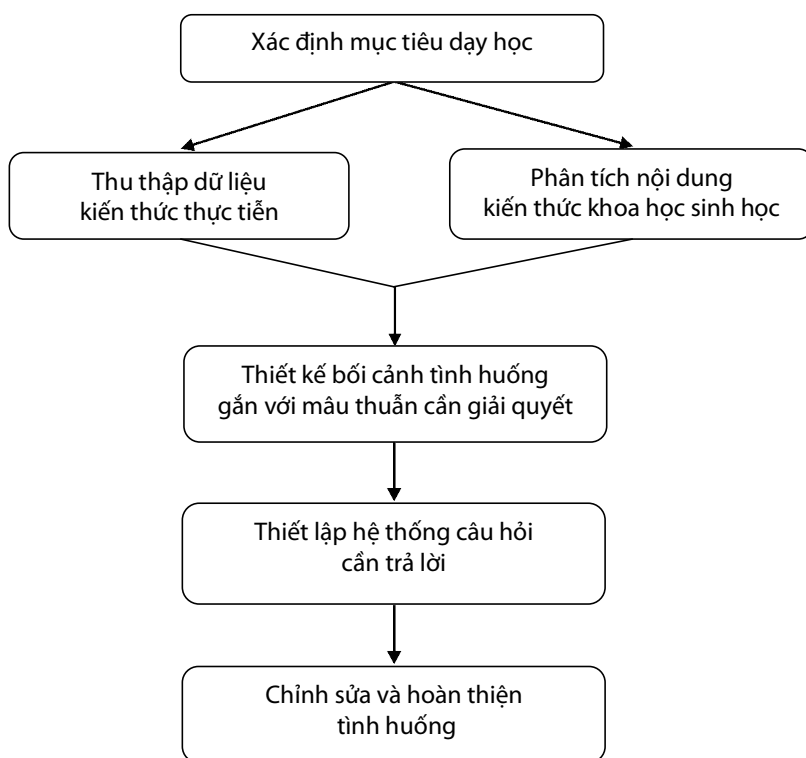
Xác định mục tiêu dạy học

Thu thập dữ liệu kiến thức thực tiễn

Phân tích nội dung kiến thức khoa học sinh học

Thiết kế bối cảnh tình huống gắn với mâu thuẫn cần giải quyết

Thiết lập hệ thống câu hỏi cần trả lời

Chỉnh sửa và hoàn thiện tình huống